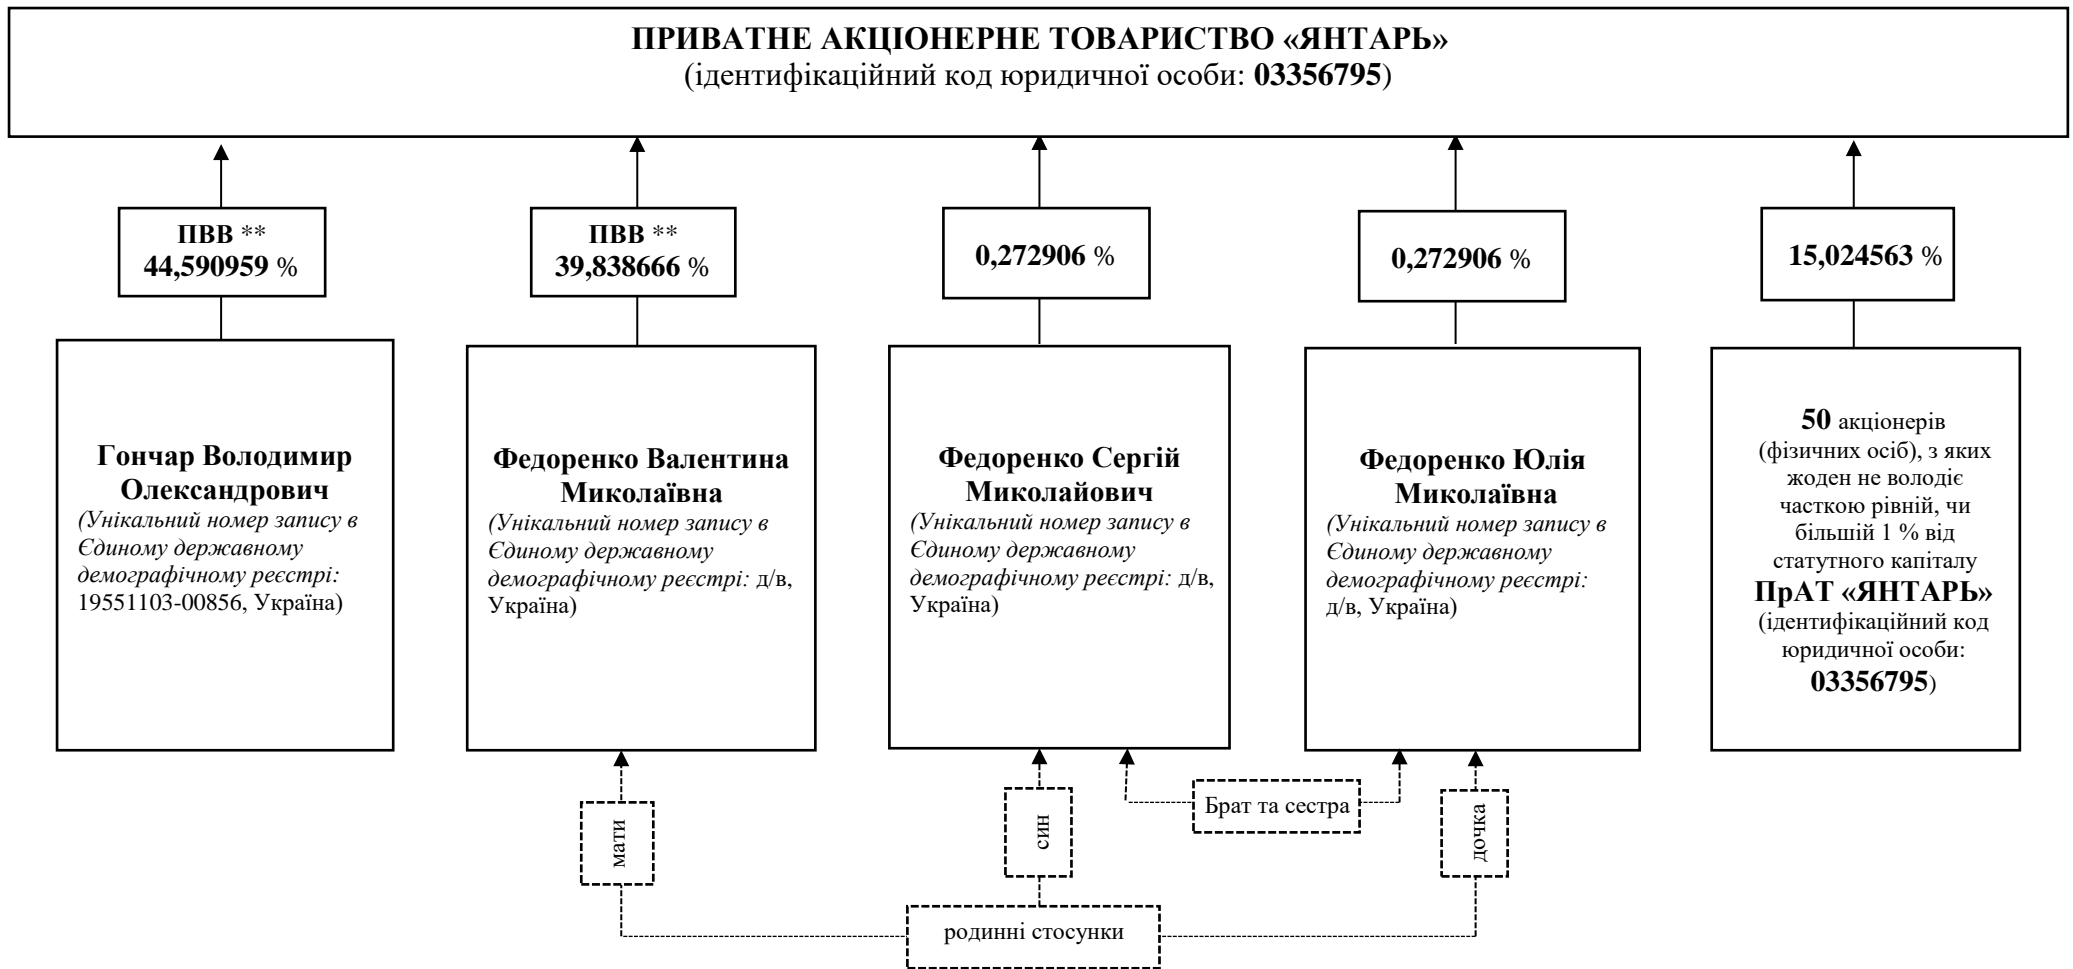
ПРИВАТНЕ АКЦІОНЕРНЕ ТОВАРИСТВО «ЯНТАРЬ»
(ідентифікаційний код юридичної особи: 03356795)

ПВВ **
44,590959 %

ПВВ **
39,838666 %

0,272906 %

0,272906 %

15,024563 %

Гончар Володимир Олександрович
(Унікальний номер запису в Єдиному державному демографічному реєстрі: 19551103-00856, Україна)

Федоренко Валентина Миколаївна
(Унікальний номер запису в Єдиному державному демографічному реєстрі: д/в, Україна)

Федоренко Сергій Миколайович
(Унікальний номер запису в Єдиному державному демографічному реєстрі: д/в, Україна)

Федоренко Юлія Миколаївна
(Унікальний номер запису в Єдиному державному демографічному реєстрі: д/в, Україна)

50 акціонерів (фізичних осіб), з яких жоден не володіє часткою рівній, чи більшій 1 % від статутного капіталу ПрАТ «ЯНТАРЬ» (ідентифікаційний код юридичної особи: 03356795)

мати

син

Брат та сестра

дочка

родинні стосунки